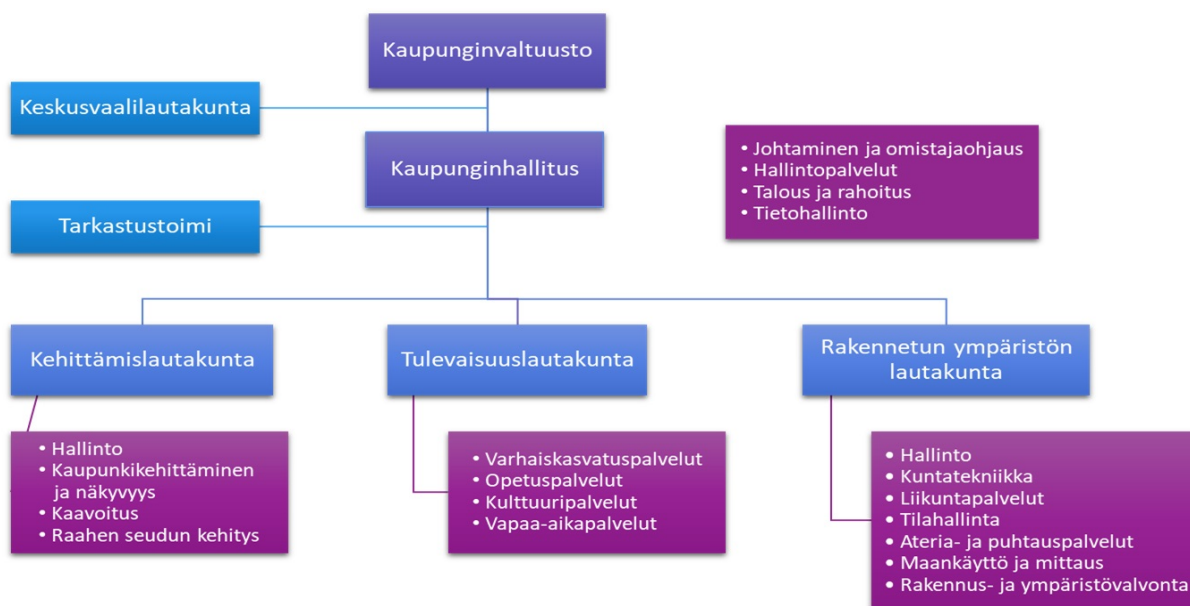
Kaupunginvaltuusto

Keskusvaalilautakunta

Kaupunginhallitus

Tarkastustoimi

• Johtaminen ja omistajaohjaus
• Hallintopalvelut
• Talous ja rahoitus
• Tietohallinto

Kehittämislautakunta

Tulevaisuuslautakunta

Rakennetun ympäristön lautakunta

• Hallinto
• Kaupunkikehittäminen ja näkyvyys
• Kaavoitus
• Raahen seudun kehitys

• Varhaiskasvatuspalvelut
• Opetuspalvelut
• Kulttuuripalvelut
• Vapaa-aikapalvelut

• Hallinto
• Kuntatekniikka
• Liikuntapalvelut
• Tilahallinta
• Ateria- ja puhtauspalvelut
• Maankäyttö ja mittaus
• Rakennus- ja ympäristövalvonta